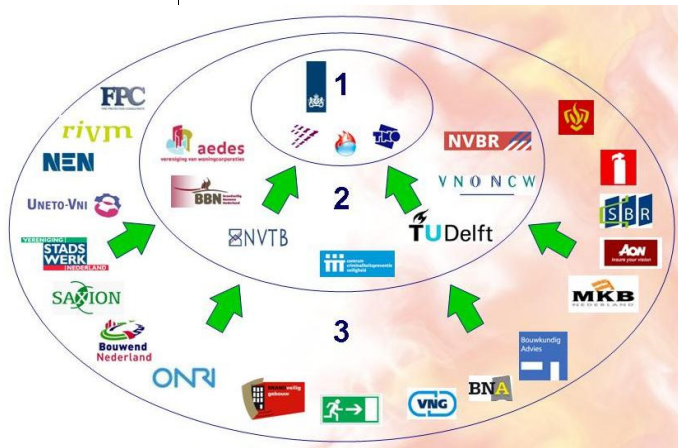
1

2

3

FPC

rivm

NEN

UNETO-VNI

VERENIGING STADSWERK NEDERLAND

SAXION

Bouwend Nederland

ONRI

aedes
vereniging van woningcorporaties

BBN

NVTB

centrum criminaliteitspreventie veiligheid

TNO

NVBR

VNO NCW

TU Delft

SBR

AON

MKB NEDERLAND

Bouwkundig Advies

BNA

VNG